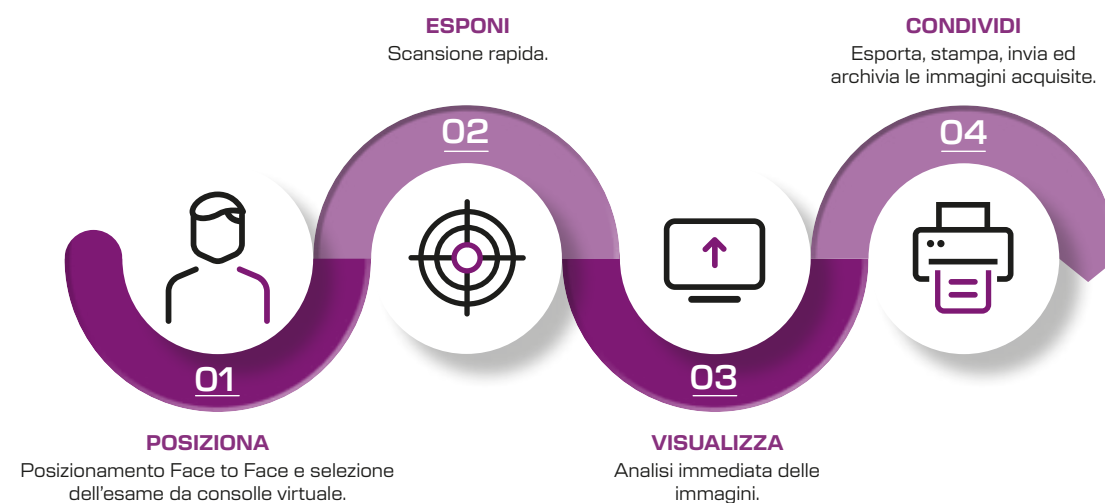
ESPONI
Scansione rapida.

CONDIVIDI
Esporta, stampa, invia ed archivia le immagini acquisite.

02

04

01

03

POSIZIONA
Posizionamento Face to Face e selezione dell'esame da consolle virtuale.

VISUALIZZA
Analisi immediata delle immagini.